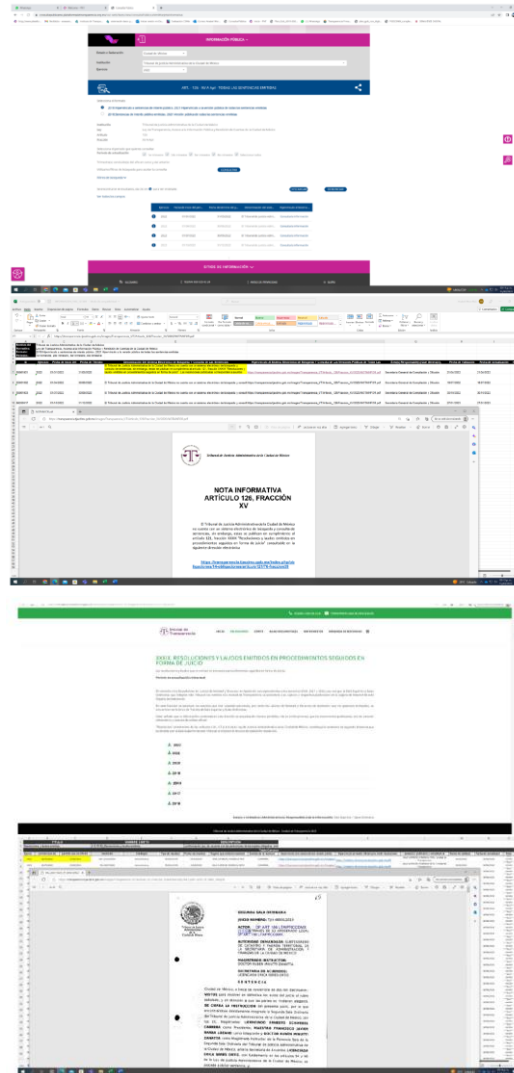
INFORMACIÓN PÚBLICA

Estado o Federación:

Institución:

Ejercicio:

NOTA INFORMATIVA ARTÍCULO 126, FRACCIÓN XV

Tribunal de Justicia Administrativa de la Ciudad de México

XXXIX. RESOLUCIONES Y LAUDOS EMITIDOS EN PROCEDIMIENTOS SEGUIDOS EN FORMA DE JUICIO

2022

2021

2020

2019

2018

2017

2016

SEGUNDA SALA ORDINARIA

SENTENCIA

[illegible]